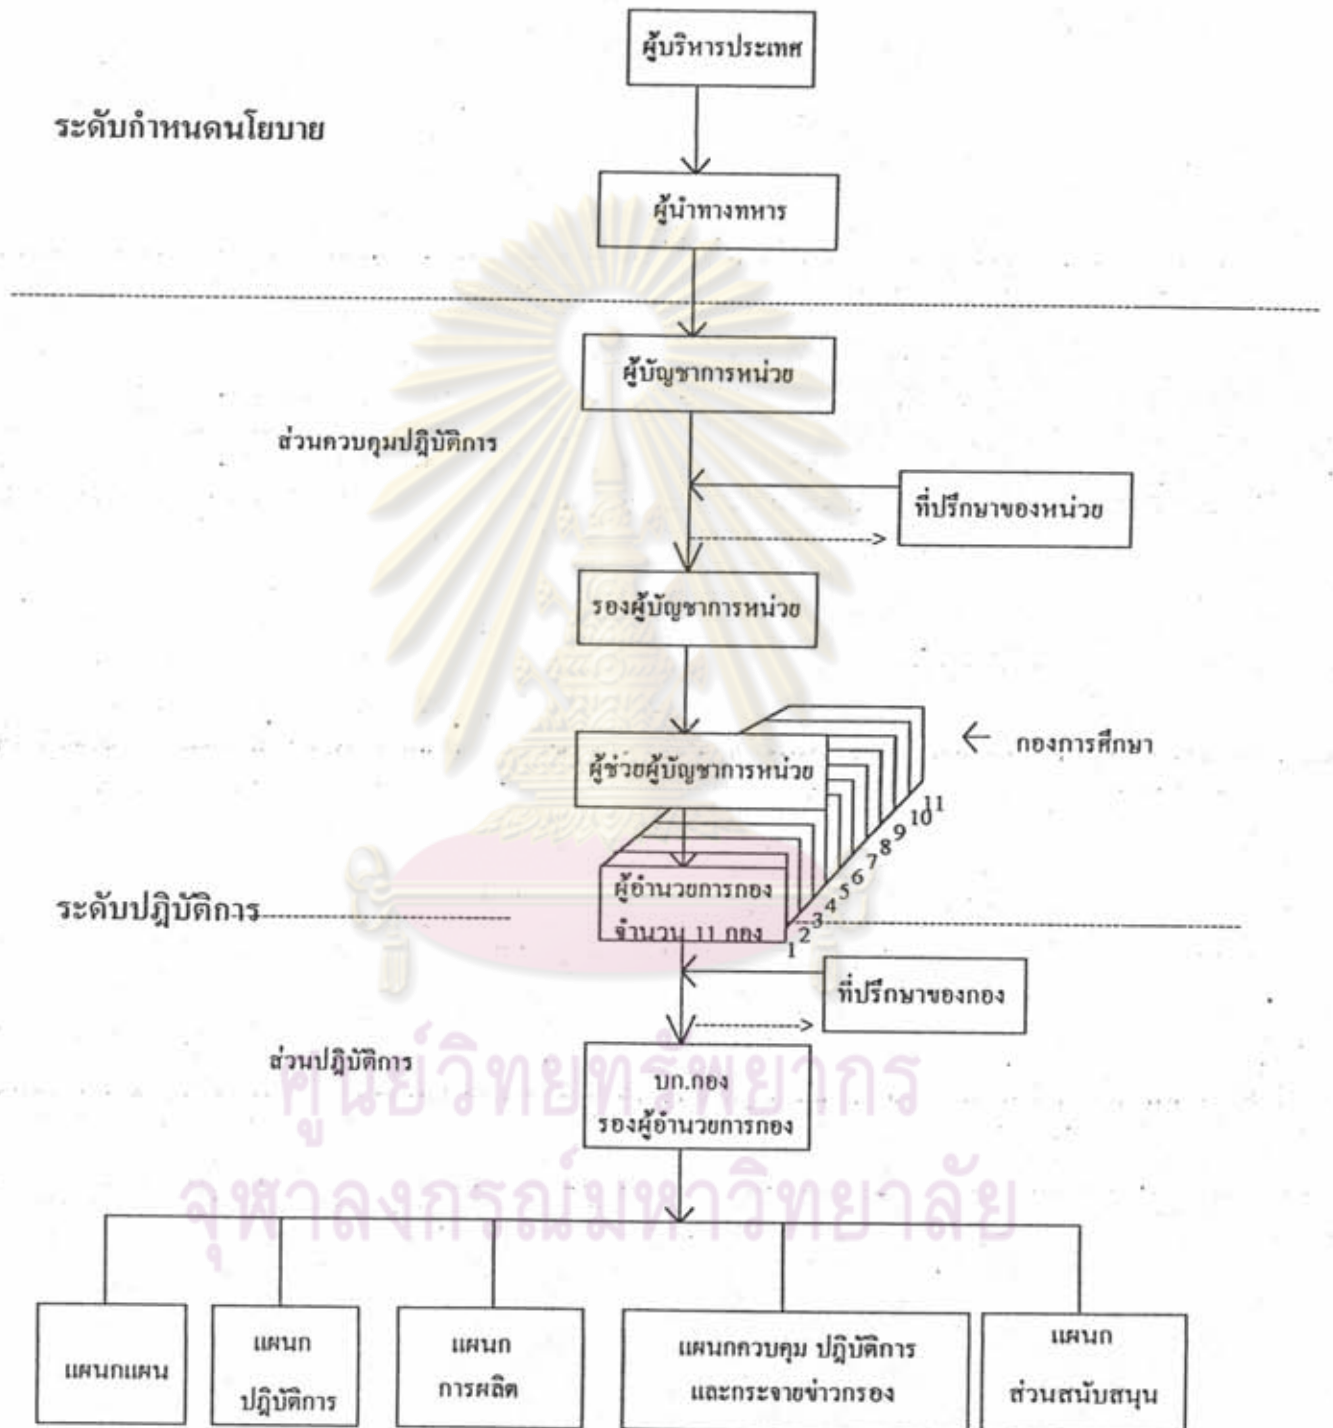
ผู้บริหารประเทศ

ระดับกำหนดนโยบาย

ผู้นำทางทหาร

ผู้บัญชาการหน่วย

ส่วนควบคุมปฏิบัติการ

ที่ปรึกษาของหน่วย

รองผู้บัญชาการหน่วย

ผู้ช่วยผู้บัญชาการหน่วย

กองการศึกษา

1 2 3 4 5 6 7 8 9 10 11

ผู้อำนวยการกอง จำนวน 11 กอง

ระดับปฏิบัติการ

ที่ปรึกษาของกอง

ส่วนปฏิบัติการ

บก.กอง รองผู้อำนวยการกอง

ศูนย์วิทยทรัพยากร จุฬาลงกรณ์มหาวิทยาลัย

แผนกแผน

แผนก ปฏิบัติการ

แผนก การผลิต

แผนกควบคุม ปฏิบัติการ และกระจายข่าวกรอง

แผนก ส่วนสนับสนุน